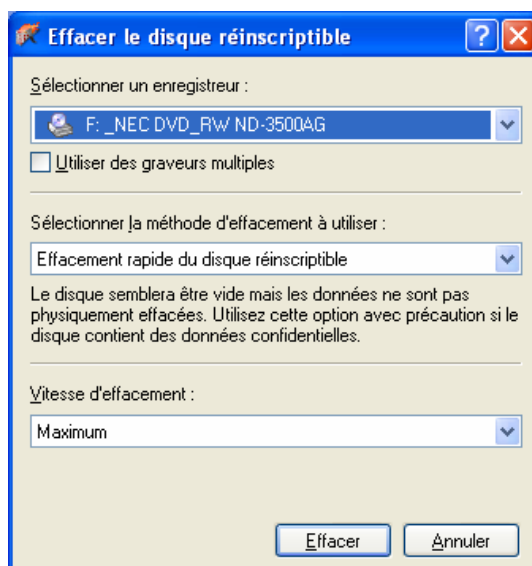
Effacer le disque réinscriptible

?

X

Sélectionner un enregistreur :

F: _NEC DVD_RW ND-3500AG

Utiliser des graveurs multiples

Sélectionner la méthode d'effacement à utiliser :

Effacement rapide du disque réinscriptible

Le disque semblera être vide mais les données ne sont pas physiquement effacées. Utilisez cette option avec précaution si le disque contient des données confidentielles.

Vitesse d'effacement :

Maximum

Effacer

Annuler